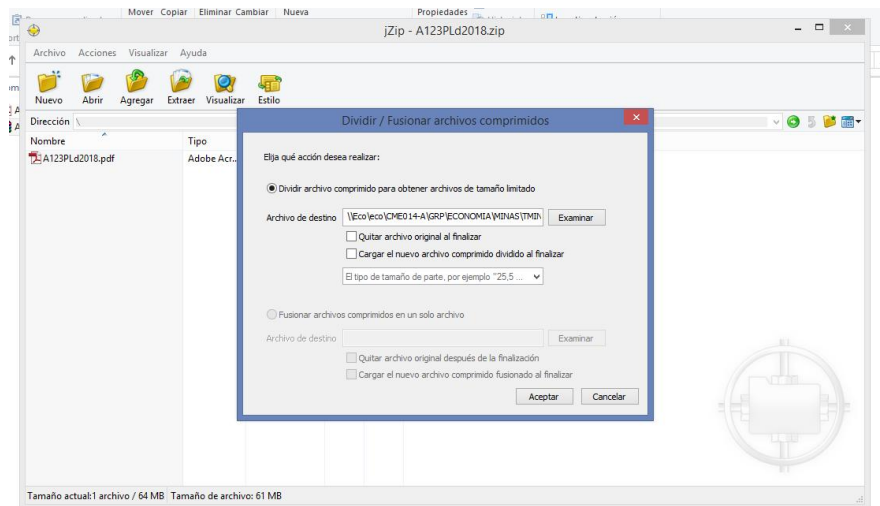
Mover Copiar | Eliminar Cambiar | Nueva

Propiedades

jZip - A123PLd2018.zip

Archivo Acciones Visualizar Ayuda

Nuevo Abrir Agregar Extraer Visualizar Estilo

Dirección \

Nombre

Tipo

A123PLd2018.pdf

Adobe Acr..

Dividir / Fusionar archivos comprimidos

Elija qué acción desea realizar:

Dividir archivo comprimido para obtener archivos de tamaño limitado

Archivo de destino \\Eco\eco\CME014-A\GRP\ECONOMIA\MINAS\TMIN

Examinar

Quitar archivo original al finalizar

Cargar el nuevo archivo comprimido dividido al finalizar

El tipo de tamaño de parte, por ejemplo "25,5 ...

Fusionar archivos comprimidos en un solo archivo

Archivo de destino

Examinar

Quitar archivo original después de la finalización

Cargar el nuevo archivo comprimido fusionado al finalizar

Aceptar Cancelar

Tamaño actual:1 archivo / 64 MB Tamaño de archivo: 61 MB